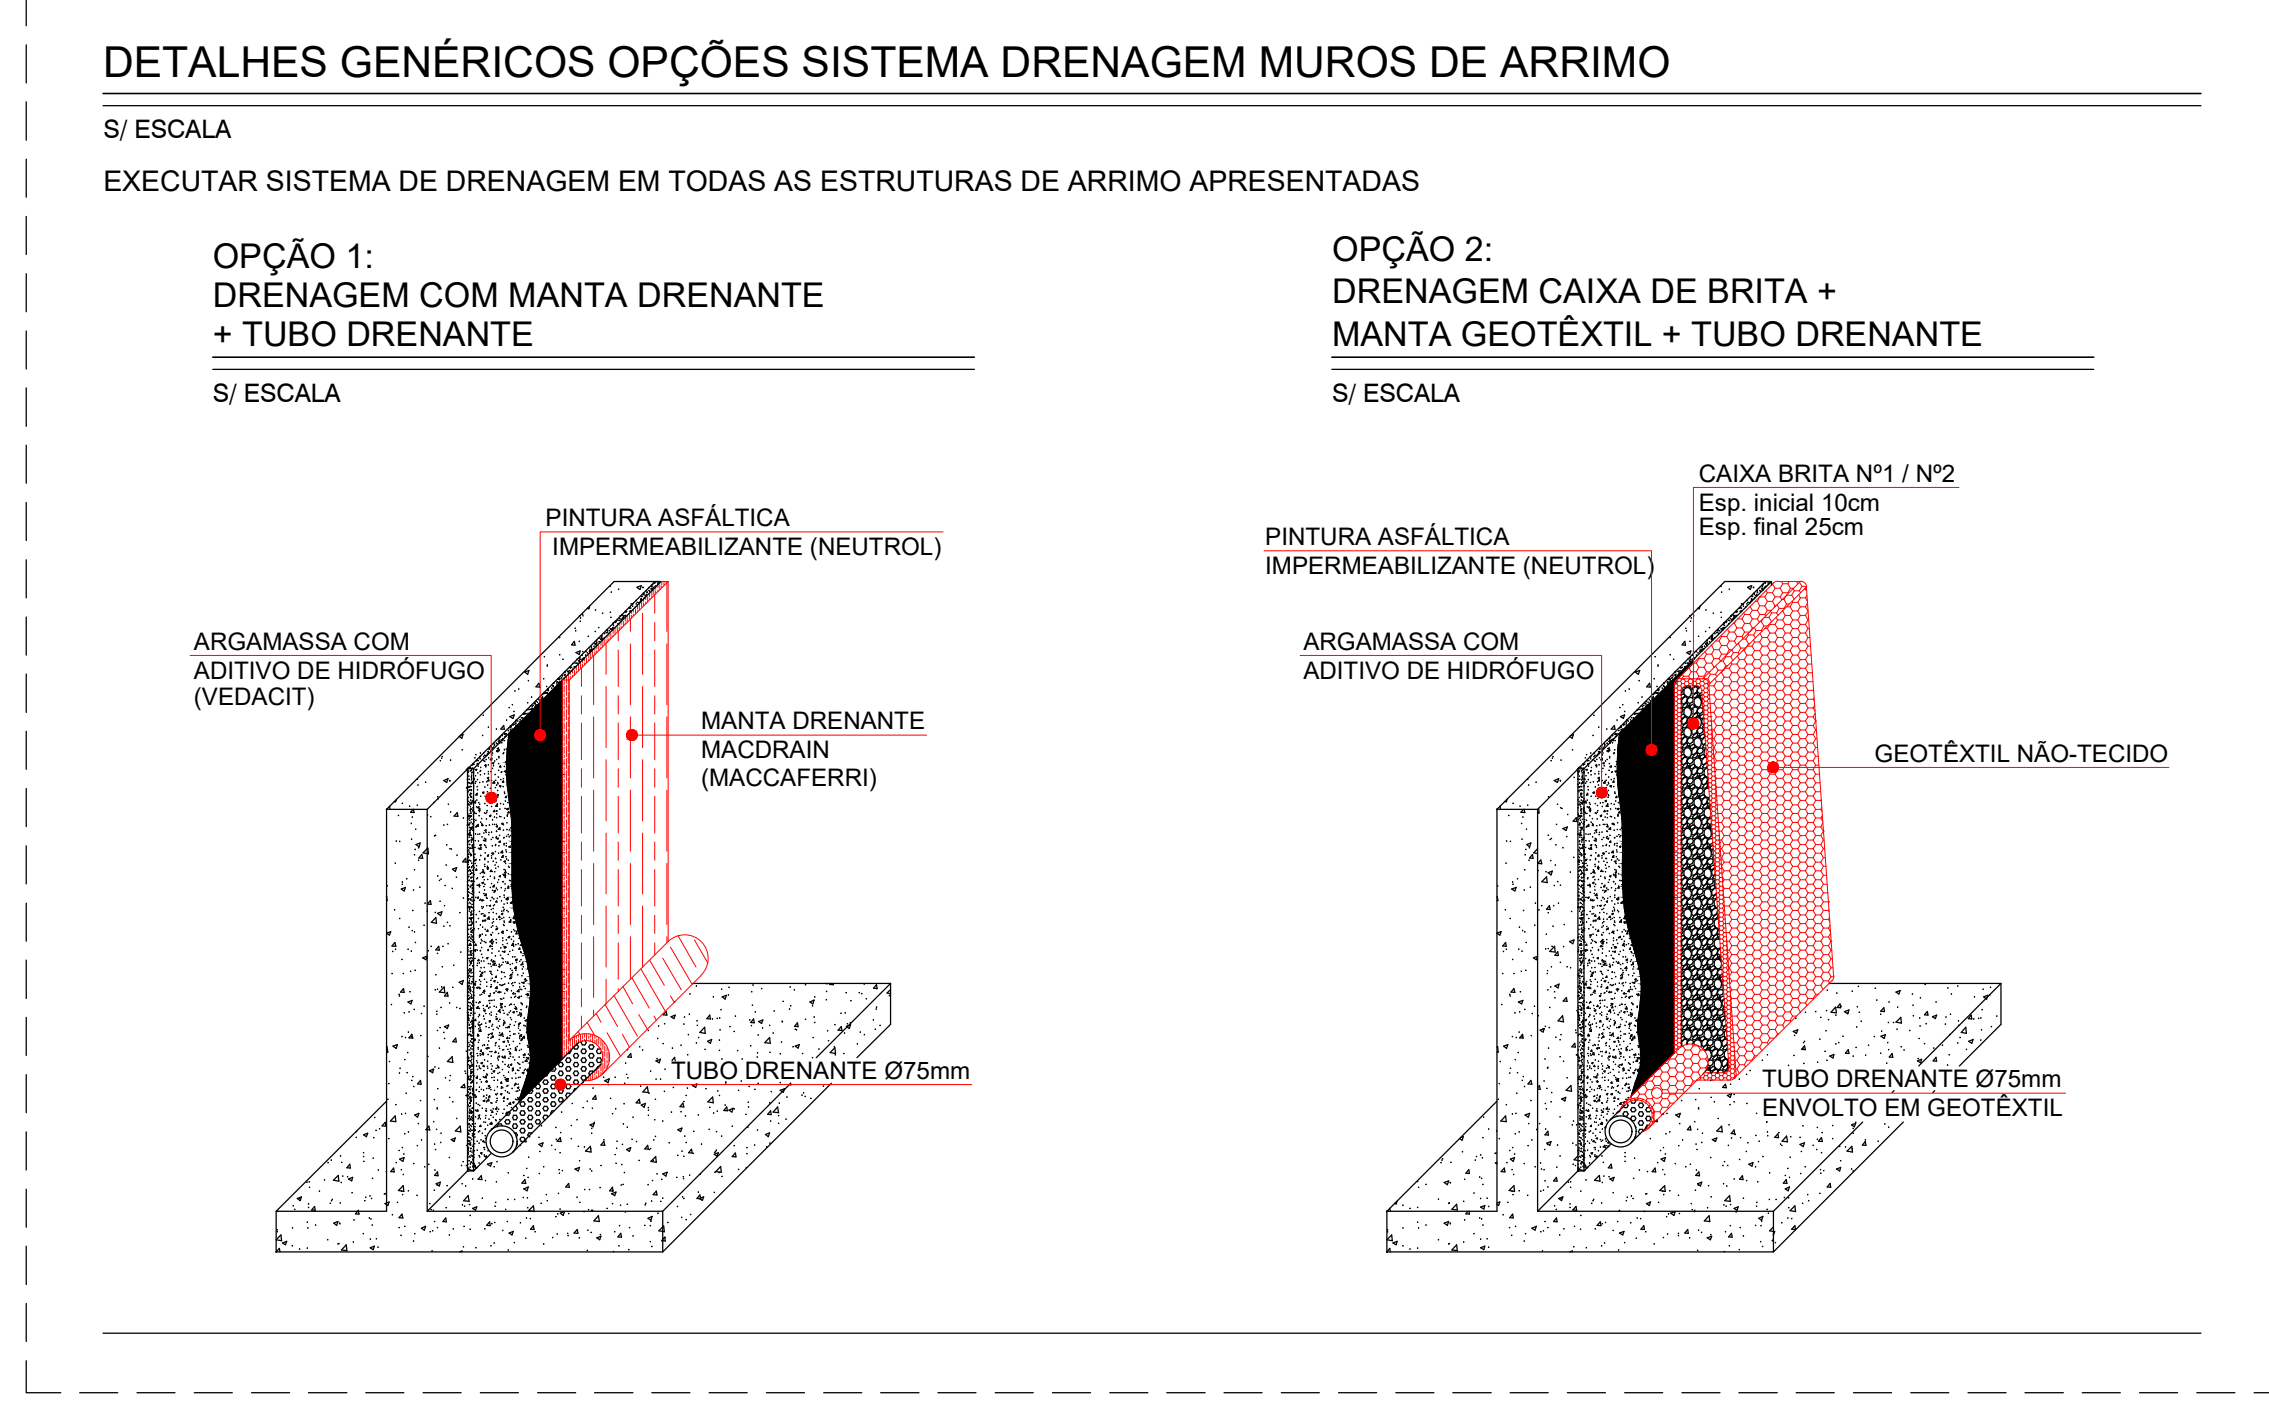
DETALHES GENÉRICOS OPÇÕES SISTEMA DRENAGEM MUROS DE ARRIMO

S/ ESCALA

EXECUTAR SISTEMA DE DRENAGEM EM TODAS AS ESTRUTURAS DE ARRIMO APRESENTADAS

OPÇÃO 1:
DRENAGEM COM MANTA DRENANTE
+ TUBO DRENANTE

S/ ESCALA

PINTURA ASFÁLTICA
IMPERMEABILIZANTE (NEUTROL)

ARGAMASSA COM
ADITIVO DE HIDRÓFUGO
(VEDACIT)

MANTA DRENANTE
MACDRAIN
(MACCAFERRI)

TUBO DRENANTE Ø75mm

OPÇÃO 2:
DRENAGEM CAIXA DE BRITA +
MANTA GEOTÊXTIL + TUBO DRENANTE

S/ ESCALA

CAIXA BRITA Nº1 / Nº2
Esp. inicial 10cm
Esp. final 25cm

PINTURA ASFÁLTICA
IMPERMEABILIZANTE (NEUTROL)

ARGAMASSA COM
ADITIVO DE HIDRÓFUGO

GEOTÊXTIL NÃO-TECIDO

TUBO DRENANTE Ø75mm
ENVOLTO EM GEOTÊXTIL